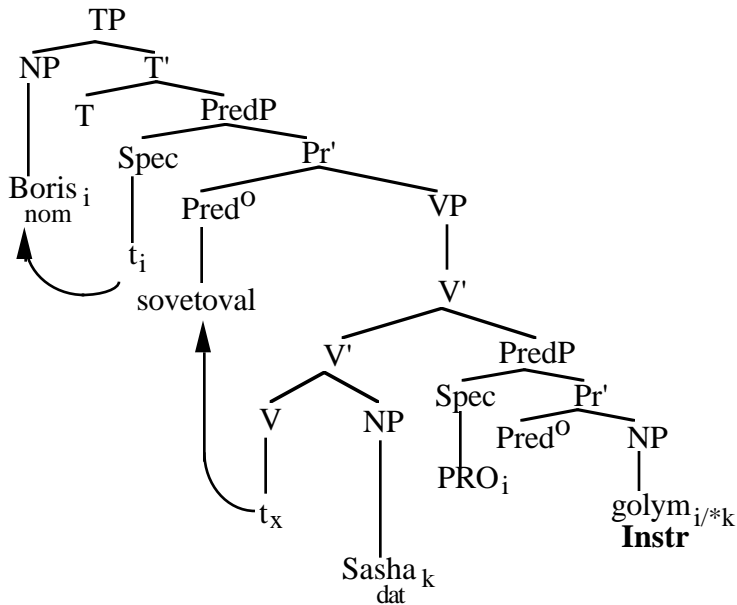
TP
NP
T'
T
PredP
Spec
Pr'
$\text{Boris}_{i}$ nom
$\text{Pred}^{o}$
VP
$t_i$
sovetoval
V'
V'
PredP
V
NP
Spec
Pr'
$\text{Pred}^{o}$
NP
$\text{PRO}_i$
$t_x$
$\text{golym}_{i/*k}$
**Instr**
$\text{Sasha}_{k}$ dat